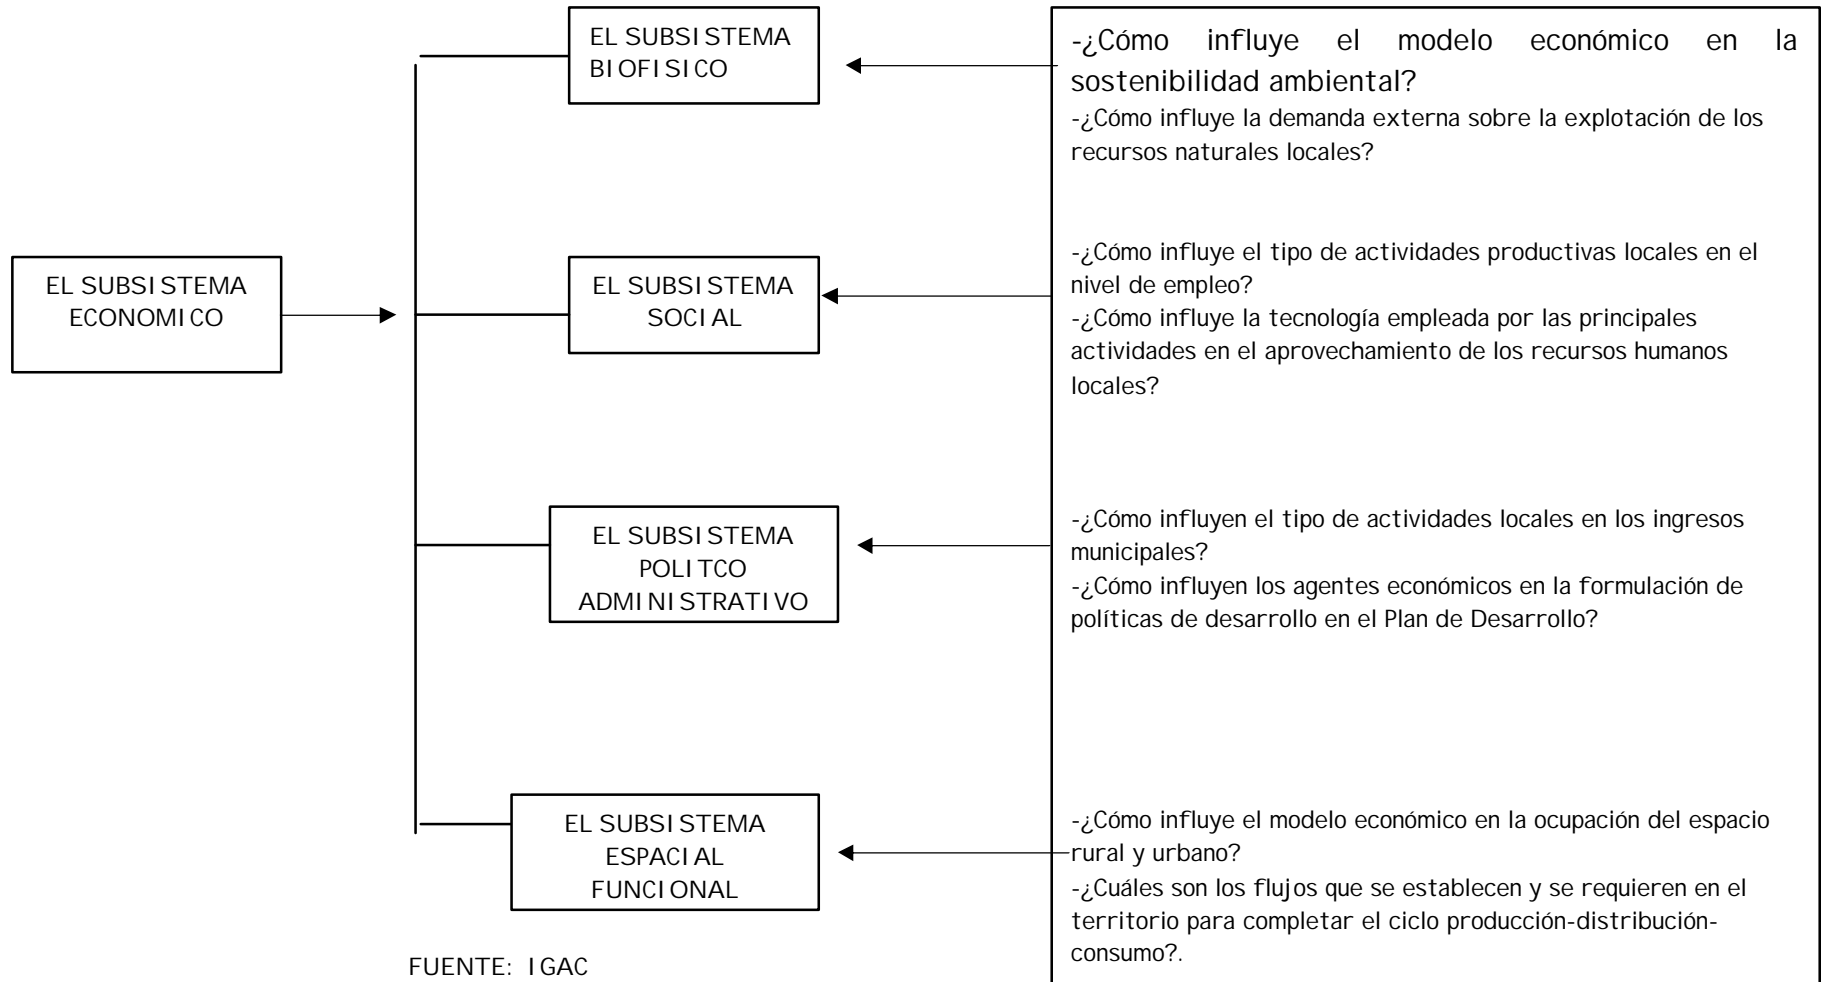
EL SUBSISTEMA ECONOMICO

EL SUBSISTEMA BIOFISICO

EL SUBSISTEMA SOCIAL

EL SUBSISTEMA POLITCO ADMINISTRATIVO

EL SUBSISTEMA ESPACIAL FUNCIONAL

-¿Cómo influye el modelo económico en la sostenibilidad ambiental?
-¿Cómo influye la demanda externa sobre la explotación de los recursos naturales locales?

-¿Cómo influye el tipo de actividades productivas locales en el nivel de empleo?
-¿Cómo influye la tecnología empleada por las principales actividades en el aprovechamiento de los recursos humanos locales?

-¿Cómo influyen el tipo de actividades locales en los ingresos municipales?
-¿Cómo influyen los agentes económicos en la formulación de políticas de desarrollo en el Plan de Desarrollo?

-¿Cómo influye el modelo económico en la ocupación del espacio rural y urbano?
-¿Cuáles son los flujos que se establecen y se requieren en el territorio para completar el ciclo producción-distribución-consumo?.

FUENTE: IGAC